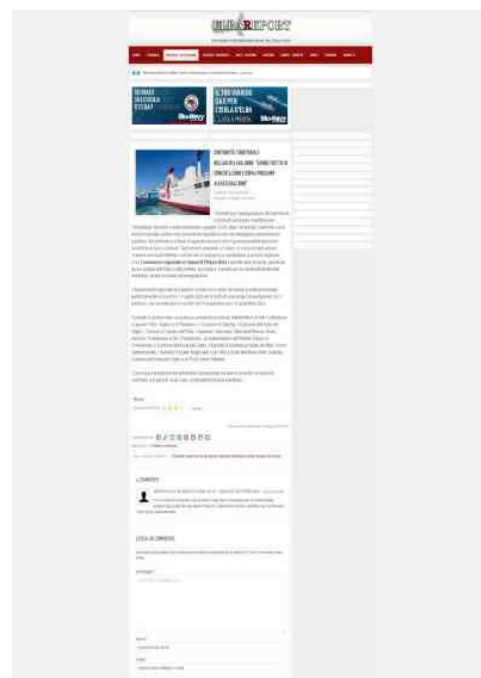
ELBAREPORT

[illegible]

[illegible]

SCONTI
TRAGHETTI
ELBA

ALTRO MODO
DAL SUD
ALL'ELBA

CONTINUITÀ TERRITORIALE: BELLACOSA (ARM): "BANDO SOTTO LA CONCESSIONE E SENZA PAGARE A REGIONALE"

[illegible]

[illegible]

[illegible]

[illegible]

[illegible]

I COMMENTI

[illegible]

LASCIA UN COMMENTO

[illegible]